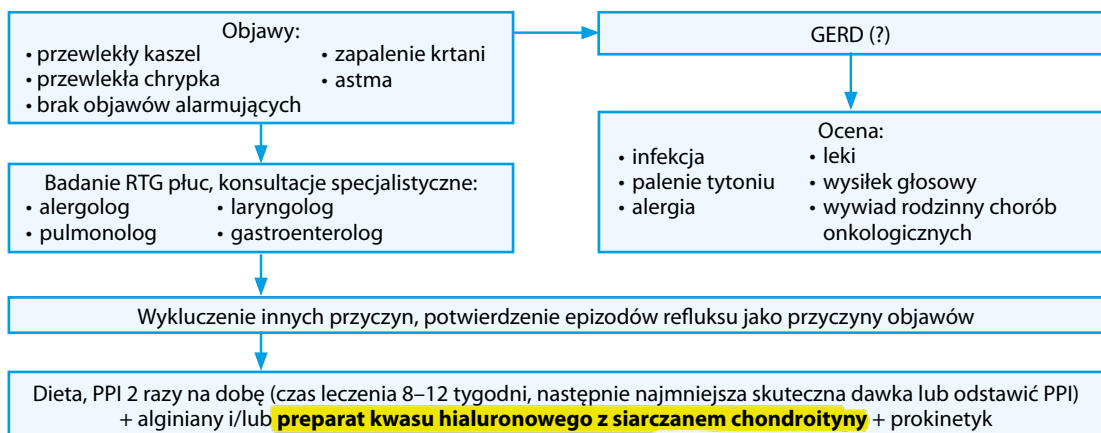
Objawy:
• przewlekły kaszel
• przewlekła chrypka
• brak objawów alarmujących
• zapalenie krtani
• astma

GERD (?)

Ocena:
• infekcja
• palenie tytoniu
• alergia
• leki
• wysiłek głosowy
• wywiad rodzinny chorób onkologicznych

Badanie RTG płuc, konsultacje specjalistyczne:
• alergolog
• pulmonolog
• laryngolog
• gastroenterolog

Wykluczenie innych przyczyn, potwierdzenie epizodów refluksu jako przyczyny objawów

Dieta, PPI 2 razy na dobę (czas leczenia 8–12 tygodni, następnie najmniejsza skuteczna dawka lub odstawić PPI) + alginiany i/lub **preparat kwasu hialuronowego z siarczanem chondroityny** + prokinetyk